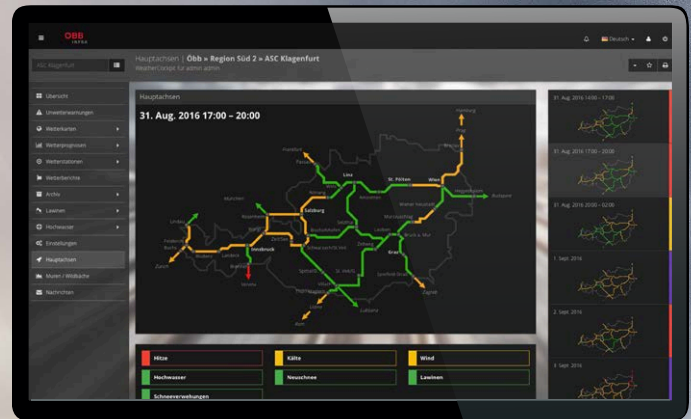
ÖBB INFRA

Deutsch

ASC Klagenfurt

Hauptachsen | Öbb » Region Süd 2 » ASC Klagenfurt
WeatherCockpit für admin admin

Übersicht
Unwetterwarnungen
Wetterkarten
Wetterprognosen
Wetterstationen
Wetterberichte
Archiv
Lawinen
Hochwasser
Einstellungen
Hauptachsen
Muren / Wildbäche
Nachrichten

Hauptachsen

31. Aug. 2016 17:00 – 20:00

Hamburg
Prag
Brünn
Frankfurt
Linz
St. Pölten
Wien
Budapest
München
Salzburg
Innsbruck
Graz
Zürich
Villach
Klagenfurt
Zagreb
Laibach
Rom

31. Aug. 2016 14:00 – 17:00
31. Aug. 2016 17:00 – 20:00
31. Aug. 2016 20:00 – 02:00
1. Sept. 2016
2. Sept. 2016
3. Sept. 2016

Hitze
Kälte
Wind
Hochwasser
Neuschnee
Lawinen
Schneeverwehungen